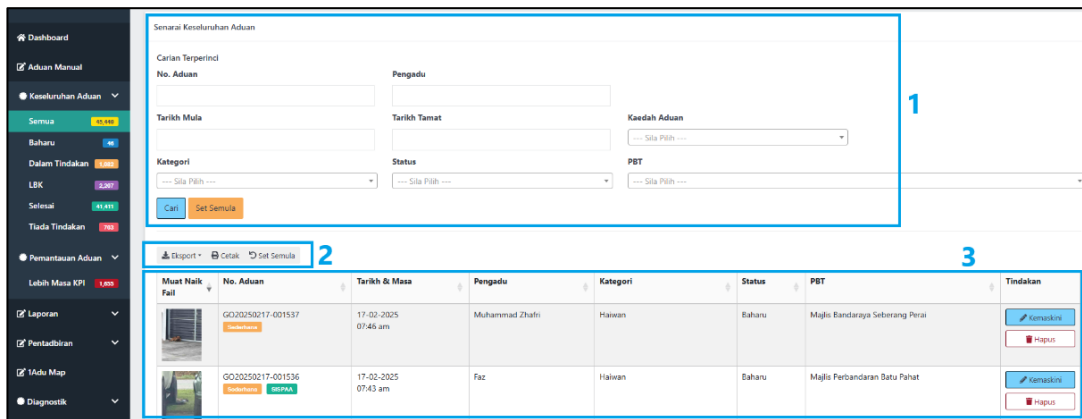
Dashboard
Aduan Manual
Keseluruhan Aduan
Semua 45,498
Baharu 46
Dalam Tindakan 1,082
LBK 2,307
Selesai 41,411
Tiada Tindakan 702
Pemantauan Aduan
Lebih Masa KPI 1,655
Laporan
Pentadbiran
1Adu Map
Diagnostik

Senarai Keseluruhan Aduan

Carian Terperinci
No. Aduan
Pengadu
Tarikh Mula
Tarikh Tamat
Kaedah Aduan
--- Sila Pilih ---
Kategori
--- Sila Pilih ---
Status
--- Sila Pilih ---
PBT
--- Sila Pilih ---
Cari
Set Semula

1

Eksport
Cetak
Set Semula

2

3

| Muat Naik Fail | No. Aduan | Tarikh & Masa | Pengadu | Kategori | Status | PBT | Tindakan |
|---|---|---|---|---|---|---|---|
| | GO20250217-001537 Sederhana | 17-02-2025 07:46 am | Muhammad Zhafri | Haiwan | Baharu | Majlis Bandaraya Seberang Perai | Kemaskini Hapus |
| | GO20250217-001536 Sederhana SISPAA | 17-02-2025 07:43 am | Faz | Haiwan | Baharu | Majlis Perbandaran Batu Pahat | Kemaskini Hapus |